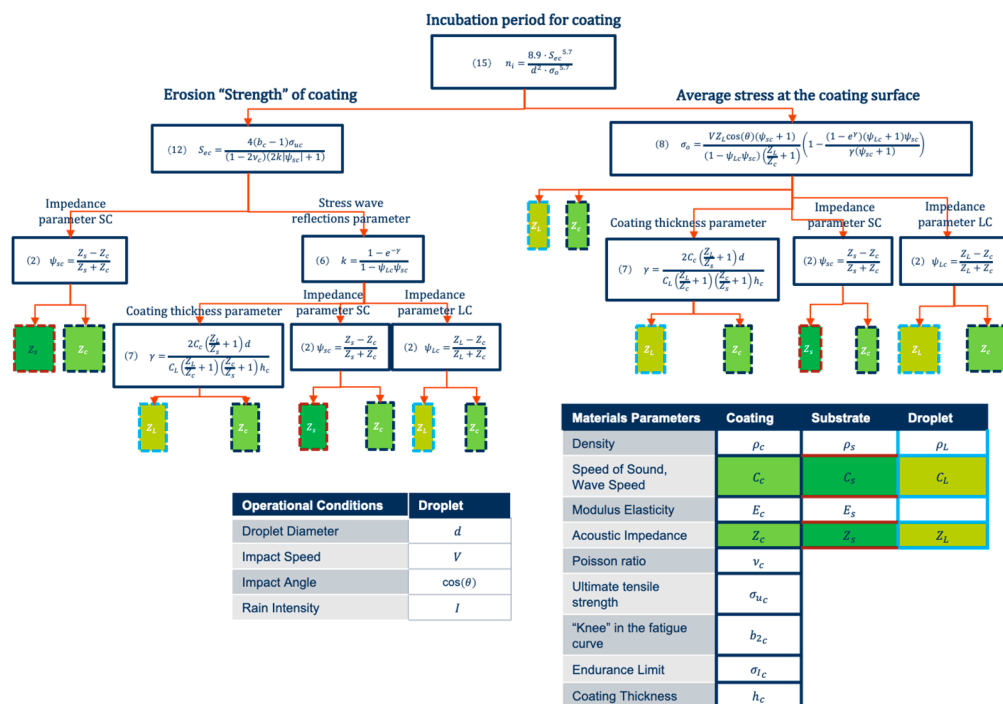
Incubation period for coating

(15) $n_i = \frac{8.9 \cdot S_{ec}^{5.7}}{d^2 \cdot \sigma_o^{5.7}}$

Erosion "Strength" of coating

Average stress at the coating surface

(12) $S_{ec} = \frac{4(b_c - 1)\sigma_{uc}}{(1-2v_c)(2k|\psi_{sc}|+1)}$

(8) $\sigma_o = \frac{VZ_L\cos(\theta)(\psi_{sc}+1)}{(1-\psi_{Lc}\psi_{sc})\left(\frac{Z_L}{Z_c}+1\right)}\left(1 - \frac{(1-e^{\gamma})(\psi_{Lc}+1)\psi_{sc}}{\gamma(\psi_{sc}+1)}\right)$

Impedance parameter SC

Stress wave reflections parameter

$Z_L$ $Z_c$

Coating thickness parameter

Impedance parameter SC

Impedance parameter LC

(2) $\psi_{sc} = \frac{Z_s - Z_c}{Z_s + Z_c}$

(6) $k = \frac{1-e^{-\gamma}}{1-\psi_{Lc}\psi_{sc}}$

(7) $\gamma = \frac{2C_c\left(\frac{Z_L}{Z_s}+1\right)d}{C_L\left(\frac{Z_L}{Z_c}+1\right)\left(\frac{Z_c}{Z_s}+1\right)h_c}$

(2) $\psi_{sc} = \frac{Z_s - Z_c}{Z_s + Z_c}$

(2) $\psi_{Lc} = \frac{Z_L - Z_c}{Z_L + Z_c}$

$Z_s$ $Z_c$

Coating thickness parameter

Impedance parameter SC

Impedance parameter LC

$Z_L$ $Z_c$ $Z_s$ $Z_c$ $Z_L$ $Z_c$

(7) $\gamma = \frac{2C_c\left(\frac{Z_L}{Z_s}+1\right)d}{C_L\left(\frac{Z_L}{Z_c}+1\right)\left(\frac{Z_c}{Z_s}+1\right)h_c}$

(2) $\psi_{sc} = \frac{Z_s - Z_c}{Z_s + Z_c}$

(2) $\psi_{Lc} = \frac{Z_L - Z_c}{Z_L + Z_c}$

$Z_L$ $Z_c$ $Z_s$ $Z_c$ $Z_L$ $Z_c$

| Materials Parameters | Coating | Substrate | Droplet |
|---|---|---|---|
| Density | $\rho_c$ | $\rho_s$ | $\rho_L$ |
| Speed of Sound, Wave Speed | $C_c$ | $C_s$ | $C_L$ |
| Modulus Elasticity | $E_c$ | $E_s$ | |
| Acoustic Impedance | $Z_c$ | $Z_s$ | $Z_L$ |
| Poisson ratio | $v_c$ | | |
| Ultimate tensile strength | $\sigma_{u_c}$ | | |
| "Knee" in the fatigue curve | $b_{2_c}$ | | |
| Endurance Limit | $\sigma_{I_c}$ | | |
| Coating Thickness | $h_c$ | | |

| Operational Conditions | Droplet |
|---|---|
| Droplet Diameter | $d$ |
| Impact Speed | $V$ |
| Impact Angle | $\cos(\theta)$ |
| Rain Intensity | $I$ |